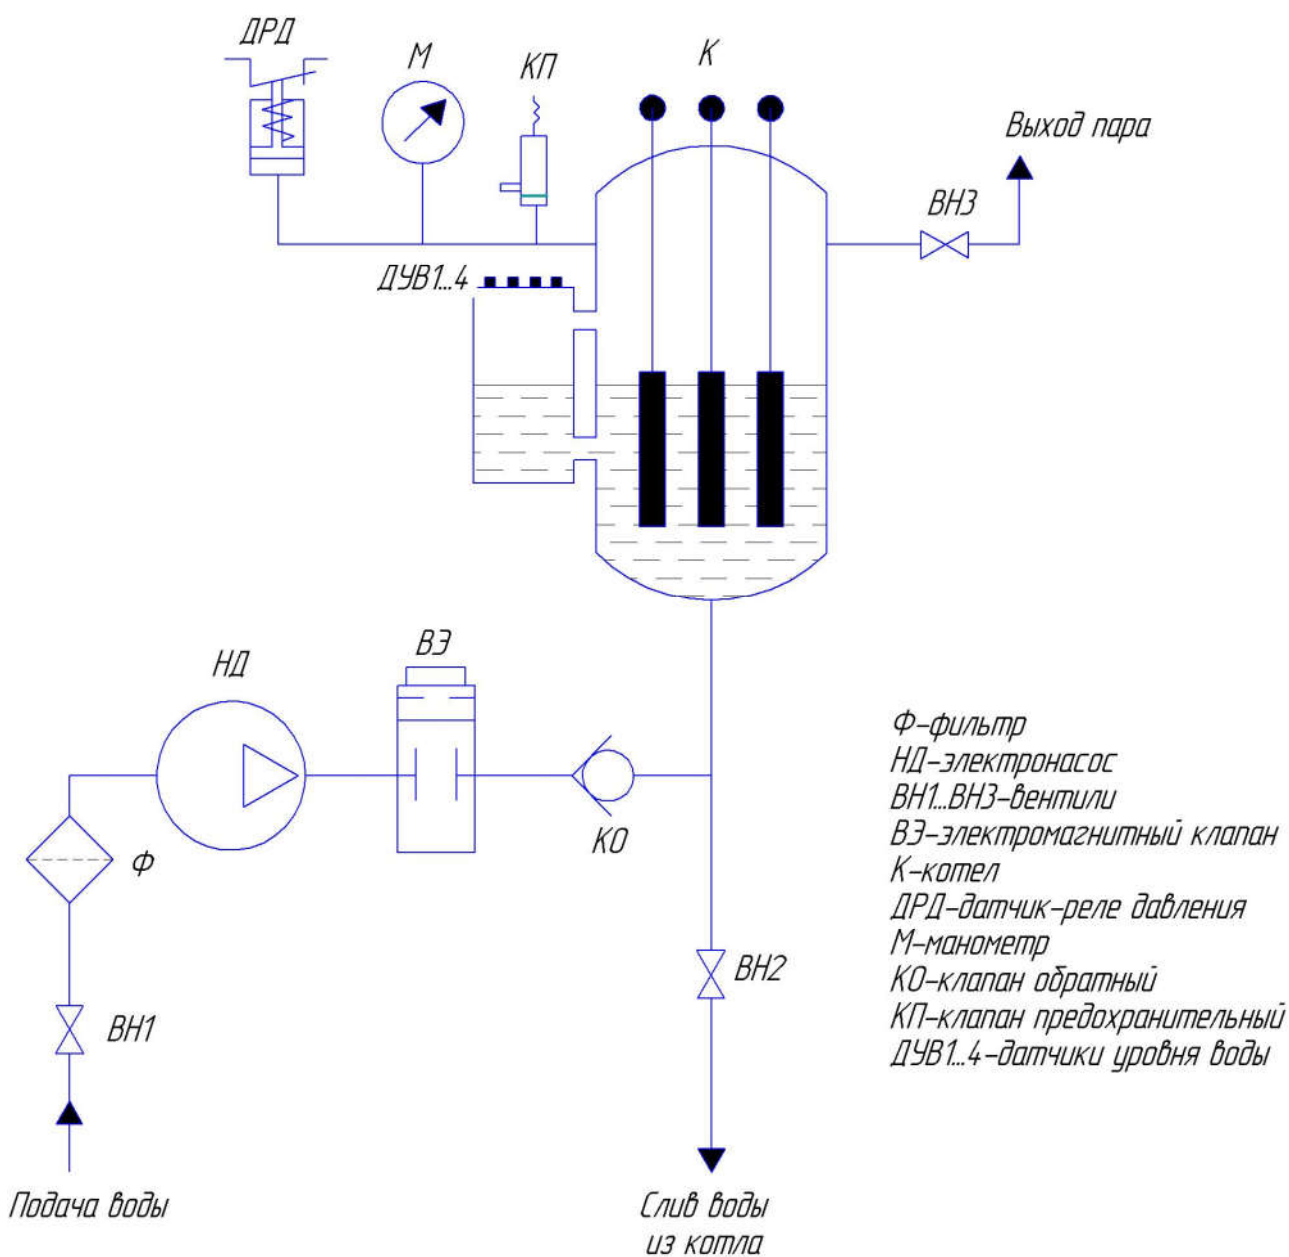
ДРД
М
КП
К
Выход пара
ВН3
ДУВ1...4
НД
ВЭ
КО
Ф
ВН2
ВН1
Подача воды
Слив воды из котла

Ф–фильтр
НД–электронасос
ВН1...ВН3–вентили
ВЭ–электромагнитный клапан
К–котел
ДРД–датчик–реле давления
М–манометр
КО–клапан обратный
КП–клапан предохранительный
ДУВ1...4–датчики уровня воды